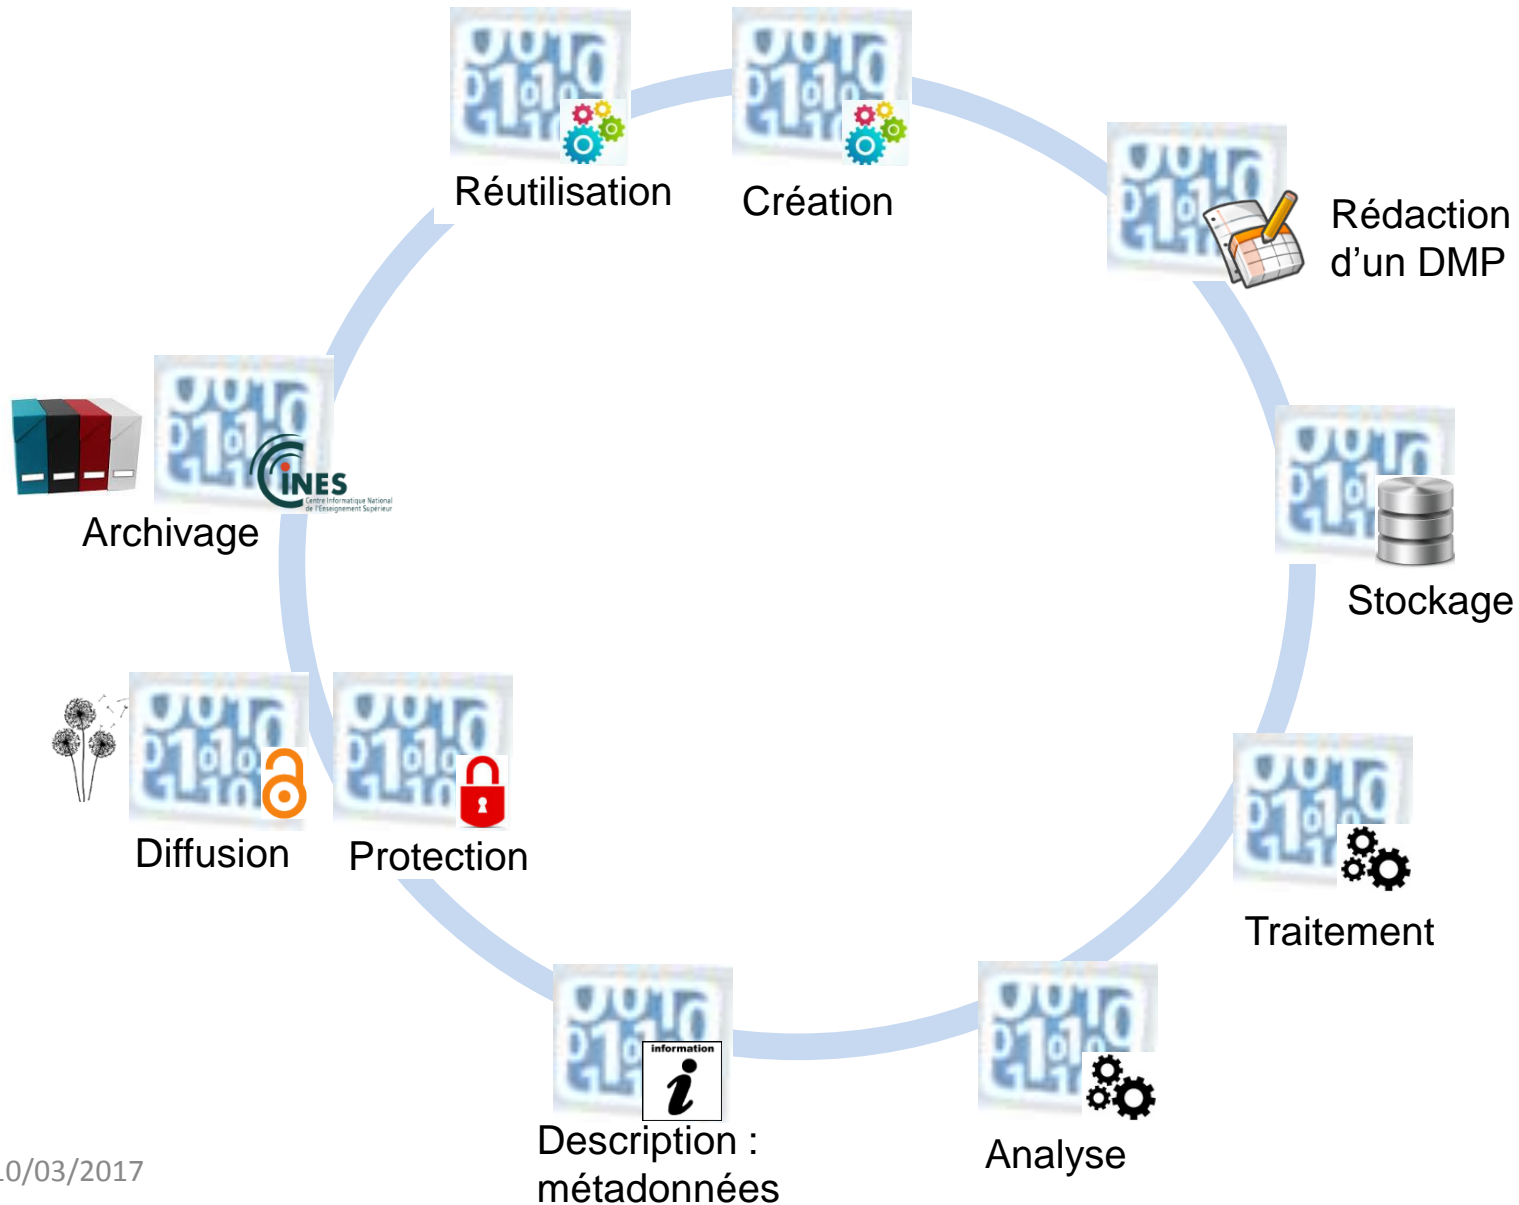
Réutilisation

Création

Rédaction d'un DMP

Archivage

CINES Centre Informatique National de l'Enseignement Supérieur

Stockage

Diffusion

Protection

Traitement

information

Description : métadonnées

Analyse

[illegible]0/03/2017